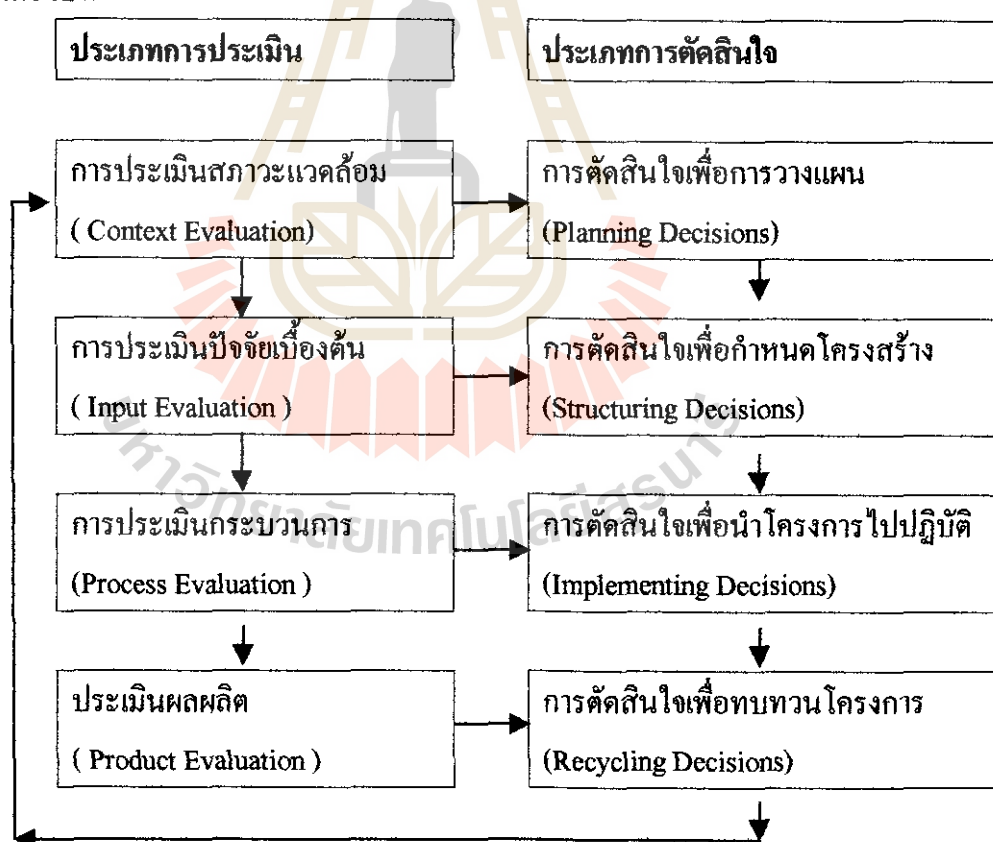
ประเภทการประเมิน

ประเภทการตัดสินใจ

การประเมินสภาวะแวดล้อม
( Context Evaluation)

การตัดสินใจเพื่อการวางแผน
(Planning Decisions)

การประเมินปัจจัยเบื้องต้น
( Input Evaluation )

การตัดสินใจเพื่อกำหนดโครงสร้าง
(Structuring Decisions)

การประเมินกระบวนการ
(Process Evaluation )

การตัดสินใจเพื่อนำโครงการไปปฏิบัติ
(Implementing Decisions)

ประเมินผลผลิต
( Product Evaluation )

การตัดสินใจเพื่อทบทวนโครงการ
(Recycling Decisions)

มหาวิทยาลัยเทคโนโลยีสุรนารี